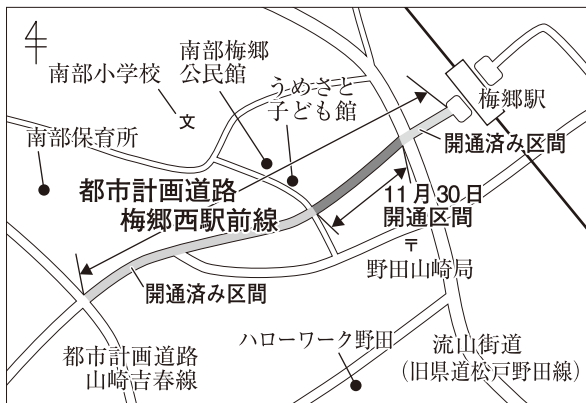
南部小学校

南部梅郷
公民館

うめさと
子ども館

梅郷駅

南部保育所

開通済み区間

都市計画道路
梅郷西駅前線

11月30日
開通区間

野田山崎局

開通済み区間

都市計画道路
山崎吉春線

ハローワーク野田

流山街道
(旧県道松戸野田線)